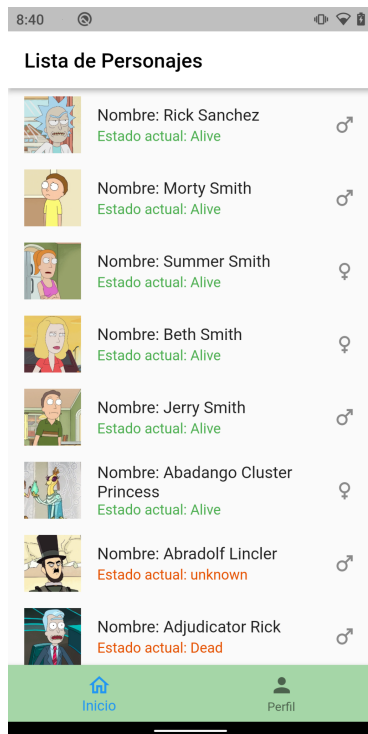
8:40

Lista de Personajes

Nombre: Rick Sanchez
Estado actual: Alive

Nombre: Morty Smith
Estado actual: Alive

Nombre: Summer Smith
Estado actual: Alive

Nombre: Beth Smith
Estado actual: Alive

Nombre: Jerry Smith
Estado actual: Alive

Nombre: Abadango Cluster Princess
Estado actual: Alive

Nombre: Abradolf Lincler
Estado actual: unknown

Nombre: Adjudicator Rick
Estado actual: Dead

Inicio
Perfil